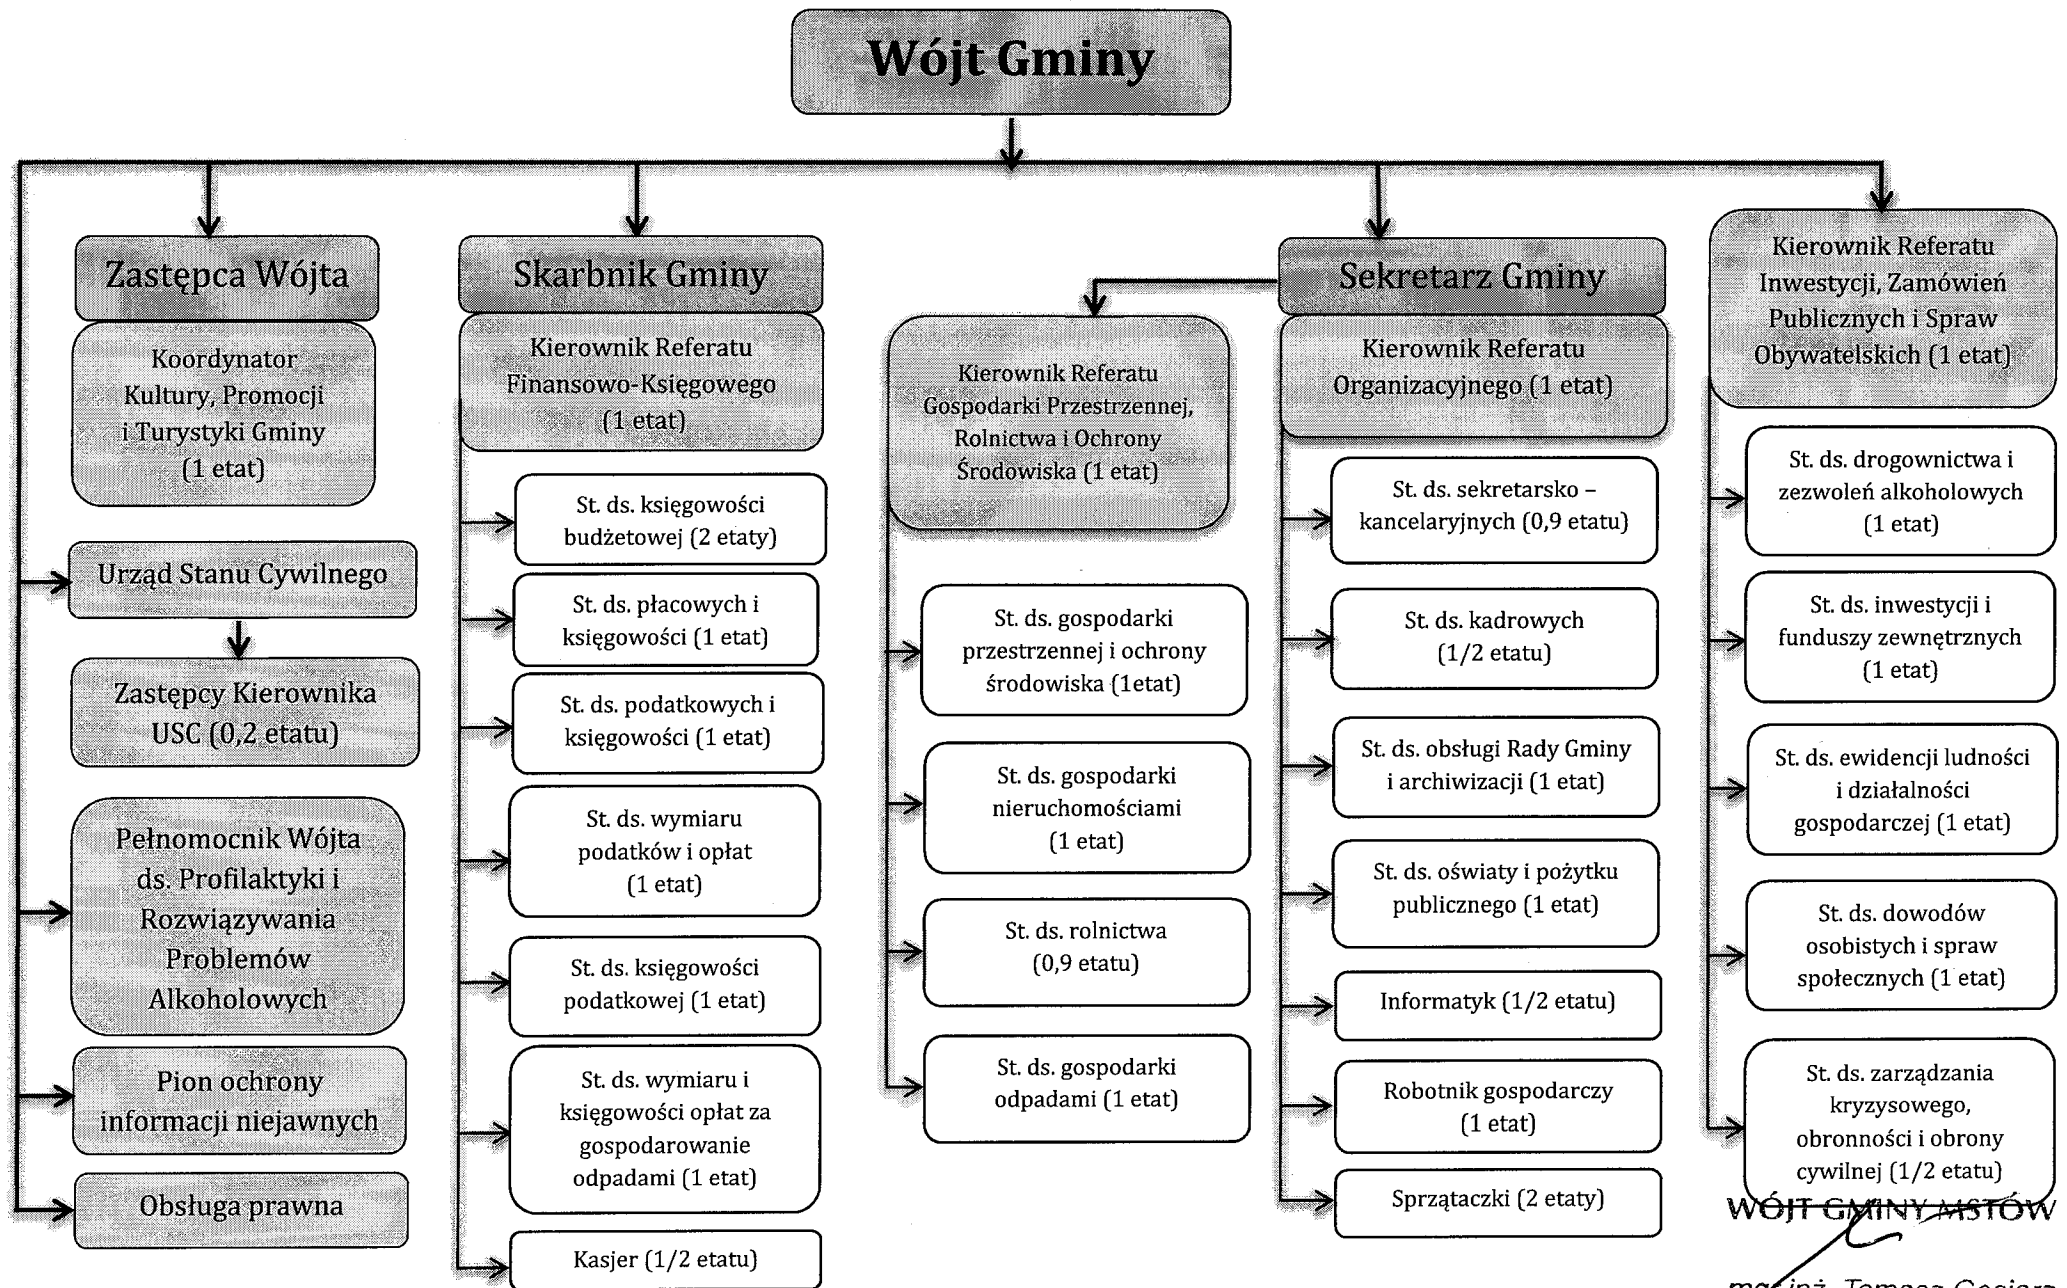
Wójt Gminy

Zastępca Wójta

Koordynator Kultury, Promocji i Turystyki Gminy (1 etat)

Urząd Stanu Cywilnego

Zastępcy Kierownika USC (0,2 etatu)

Pełnomocnik Wójta ds. Profilaktyki i Rozwiązywania Problemów Alkoholowych

Pion ochrony informacji niejawnych

Obsługa prawna

Skarbnik Gminy

Kierownik Referatu Finansowo-Księgowego (1 etat)

St. ds. księgowości budżetowej (2 etaty)

St. ds. płacowych i księgowości (1 etat)

St. ds. podatkowych i księgowości (1 etat)

St. ds. wymiaru podatków i opłat (1 etat)

St. ds. księgowości podatkowej (1 etat)

St. ds. wymiaru i księgowości opłat za gospodarowanie odpadami (1 etat)

Kasjer (1/2 etatu)

Kierownik Referatu Gospodarki Przestrzennej, Rolnictwa i Ochrony Środowiska (1 etat)

St. ds. gospodarki przestrzennej i ochrony środowiska (1etat)

St. ds. gospodarki nieruchomościami (1 etat)

St. ds. rolnictwa (0,9 etatu)

St. ds. gospodarki odpadami (1 etat)

Sekretarz Gminy

Kierownik Referatu Organizacyjnego (1 etat)

St. ds. sekretarsko – kancelaryjnych (0,9 etatu)

St. ds. kadrowych (1/2 etatu)

St. ds. obsługi Rady Gminy i archiwizacji (1 etat)

St. ds. oświaty i pożytku publicznego (1 etat)

Informatyk (1/2 etatu)

Robotnik gospodarczy (1 etat)

Sprzątaczki (2 etaty)

Kierownik Referatu Inwestycji, Zamówień Publicznych i Spraw Obywatelskich (1 etat)

St. ds. drogownictwa i zezwoleń alkoholowych (1 etat)

St. ds. inwestycji i funduszy zewnętrznych (1 etat)

St. ds. ewidencji ludności i działalności gospodarczej (1 etat)

St. ds. dowodów osobistych i spraw społecznych (1 etat)

St. ds. zarządzania kryzysowego, obronności i obrony cywilnej (1/2 etatu)

WÓJT GMINY MSTÓW

mgr inż. Tomasz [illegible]